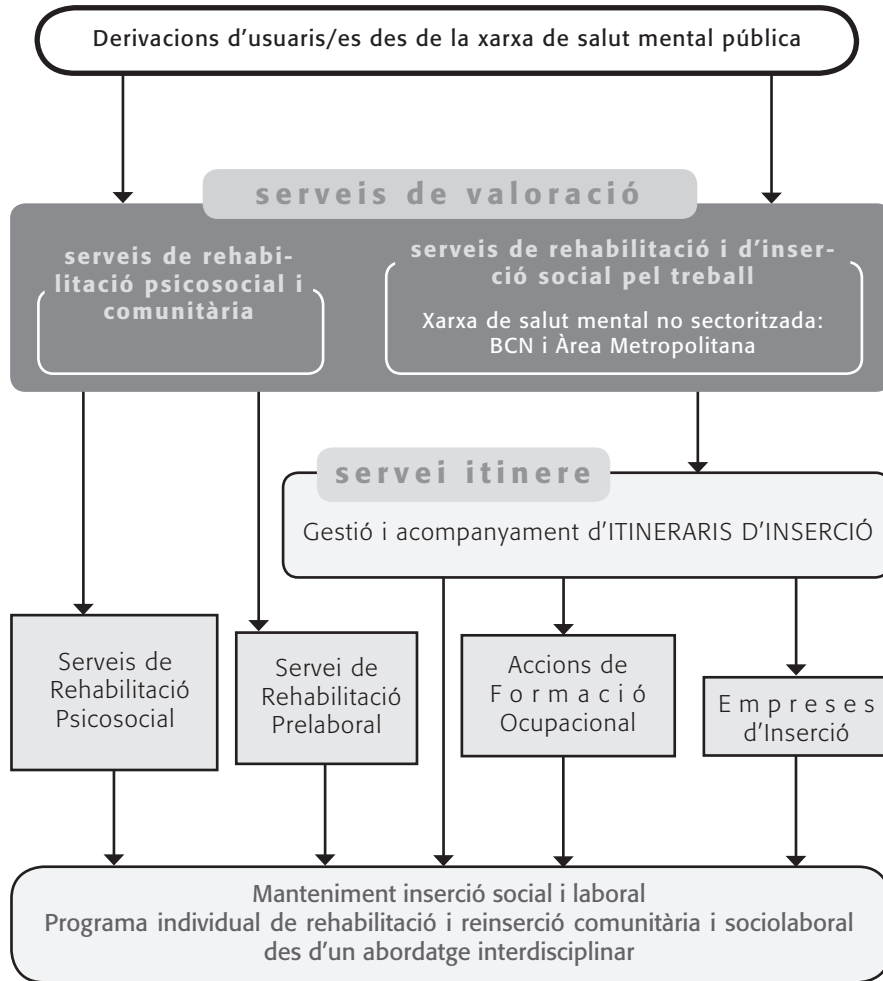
Derivacions d'usuaris/es des de la xarxa de salut mental pública

serveis de valoració

serveis de rehabilitació psicosocial i comunitària

serveis de rehabilitació i d'inserció social pel treball

Xarxa de salut mental no sectoritzada: BCN i Àrea Metropolitana

servei itinere

Gestió i acompanyament d'ITINERARIS D'INSERCIÓ

Serveis de Rehabilitació Psicosocial

Servei de Rehabilitació Prelaboral

Accions de Formació Ocupacional

Empreses d'Inserció

Manteniment inserció social i laboral
Programa individual de rehabilitació i reinserció comunitària i sociolaboral des d'un abordatge interdisciplinar